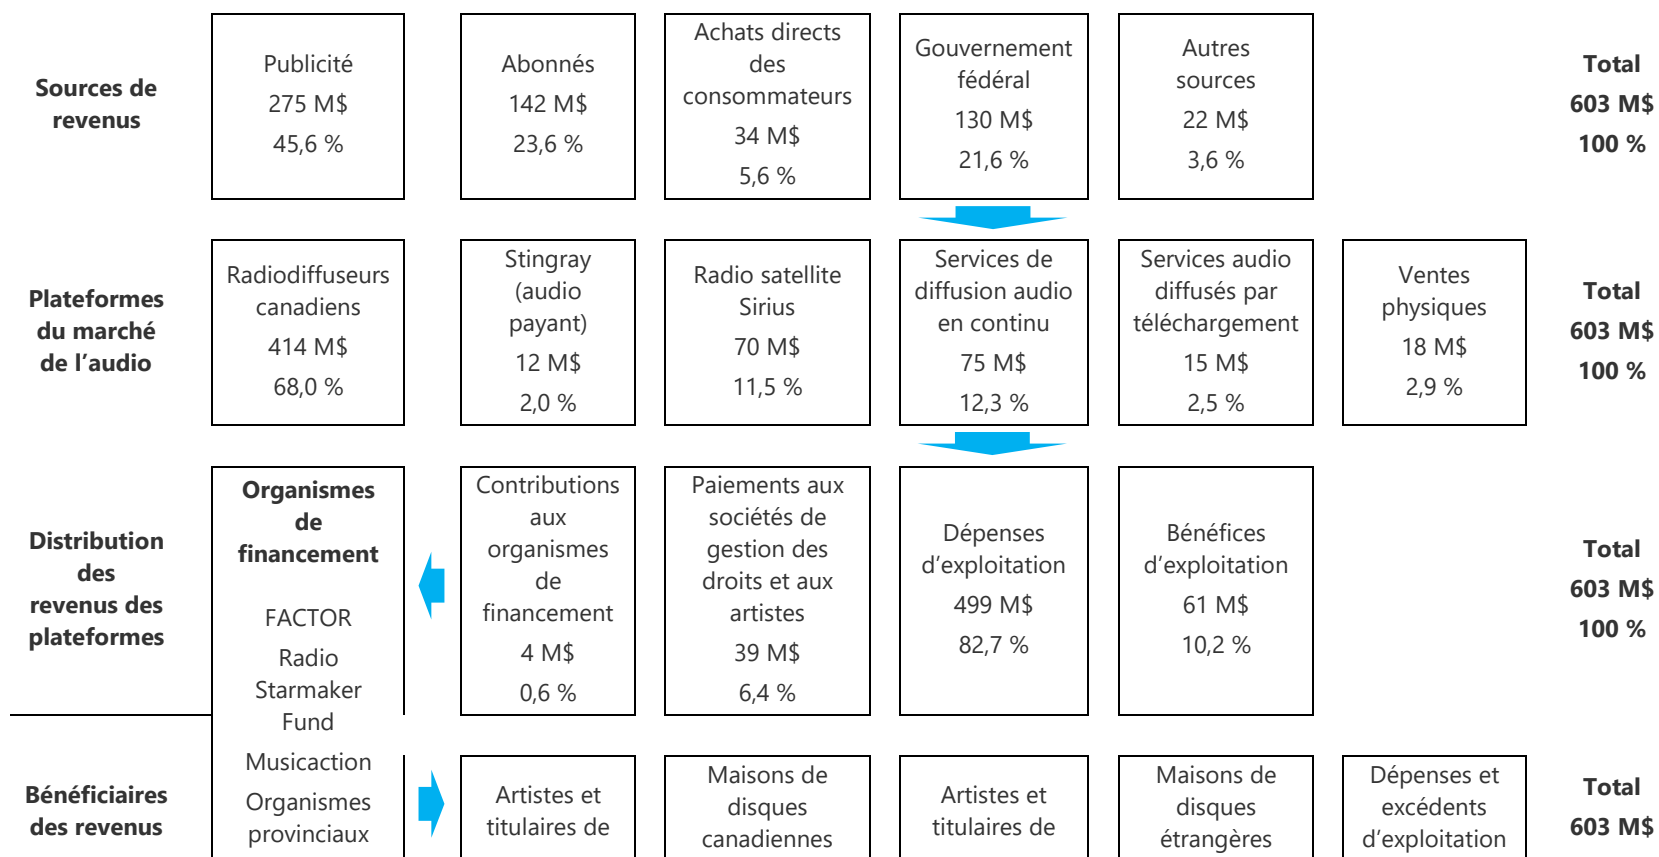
Sources de revenus

Publicité
275 M$
45,6 %

Abonnés
142 M$
23,6 %

Achats directs des consommateurs
34 M$
5,6 %

Gouvernement fédéral
130 M$
21,6 %

Autres sources
22 M$
3,6 %

Total
603 M$
100 %

Plateformes du marché de l'audio

Radiodiffuseurs canadiens
414 M$
68,0 %

Stingray (audio payant)
12 M$
2,0 %

Radio satellite Sirius
70 M$
11,5 %

Services de diffusion audio en continu
75 M$
12,3 %

Services audio diffusés par téléchargement
15 M$
2,5 %

Ventes physiques
18 M$
2,9 %

Total
603 M$
100 %

Distribution des revenus des plateformes

Organismes de financement

FACTOR
Radio Starmaker Fund
Musicaction
Organismes provinciaux

Contributions aux organismes de financement
4 M$
0,6 %

Paiements aux sociétés de gestion des droits et aux artistes
39 M$
6,4 %

Dépenses d'exploitation
499 M$
82,7 %

Bénéfices d'exploitation
61 M$
10,2 %

Total
603 M$
100 %

Bénéficiaires des revenus

Artistes et titulaires de

Maisons de disques canadiennes

Artistes et titulaires de

Maisons de disques étrangères

Dépenses et excédents d'exploitation

Total
603 M$